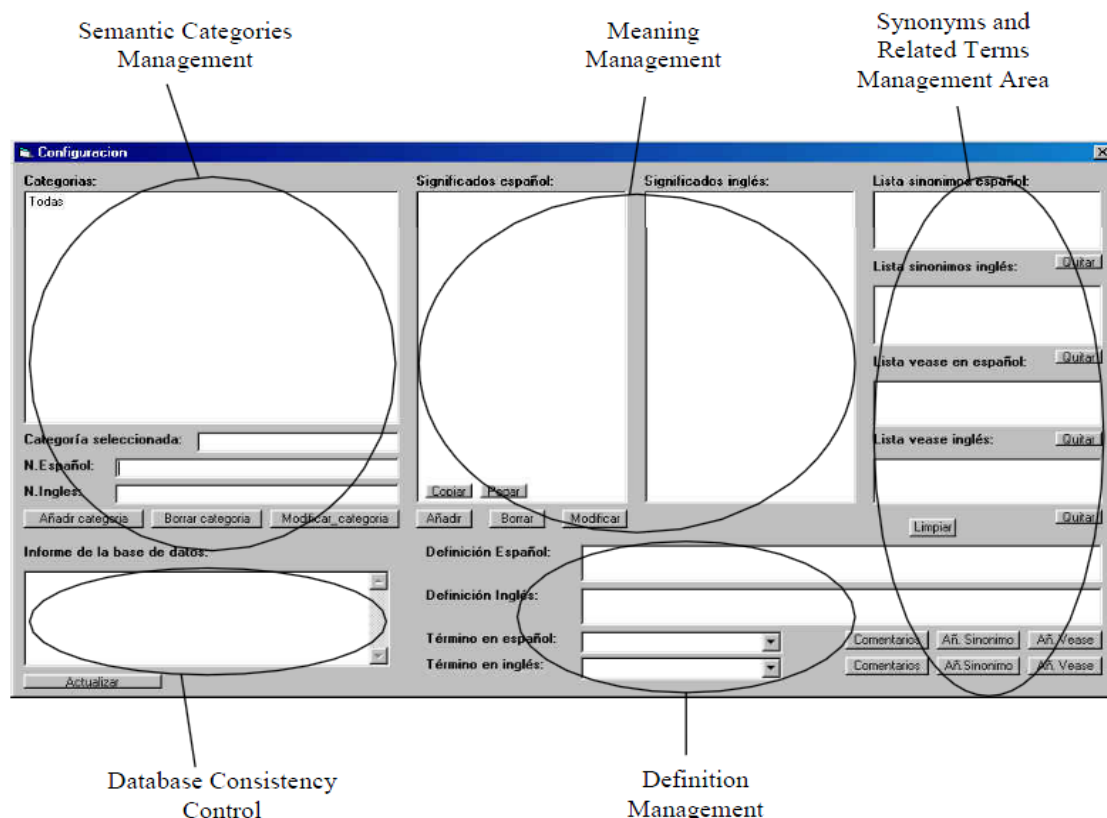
Semantic Categories Management

Meaning Management

Synonyms and Related Terms Management Area

Configuracion

Categorias:

Todas

Significados español:

Significados inglés:

Lista sinonimos español:

Quitar

Lista sinonimos inglés:

Quitar

Lista vease en español:

Quitar

Lista vease inglés:

Quitar

Categoría seleccionada:

N.Español:

N.Ingles:

Copiar

Pegar

Añadir categoria

Borrar categoria

Modificar_categoria

Añadr

Borrar

Modificar

Limpiar

Informe de la base de datos:

Definición Español:

Definición Inglés:

Término en español:

Término en inglés:

Comentarios

Añ. Sinonimo

Añ. Vease

Comentarios

Añ. Sinonimo

Añ. Vease

Actualizar

Database Consistency Control

Definition Management